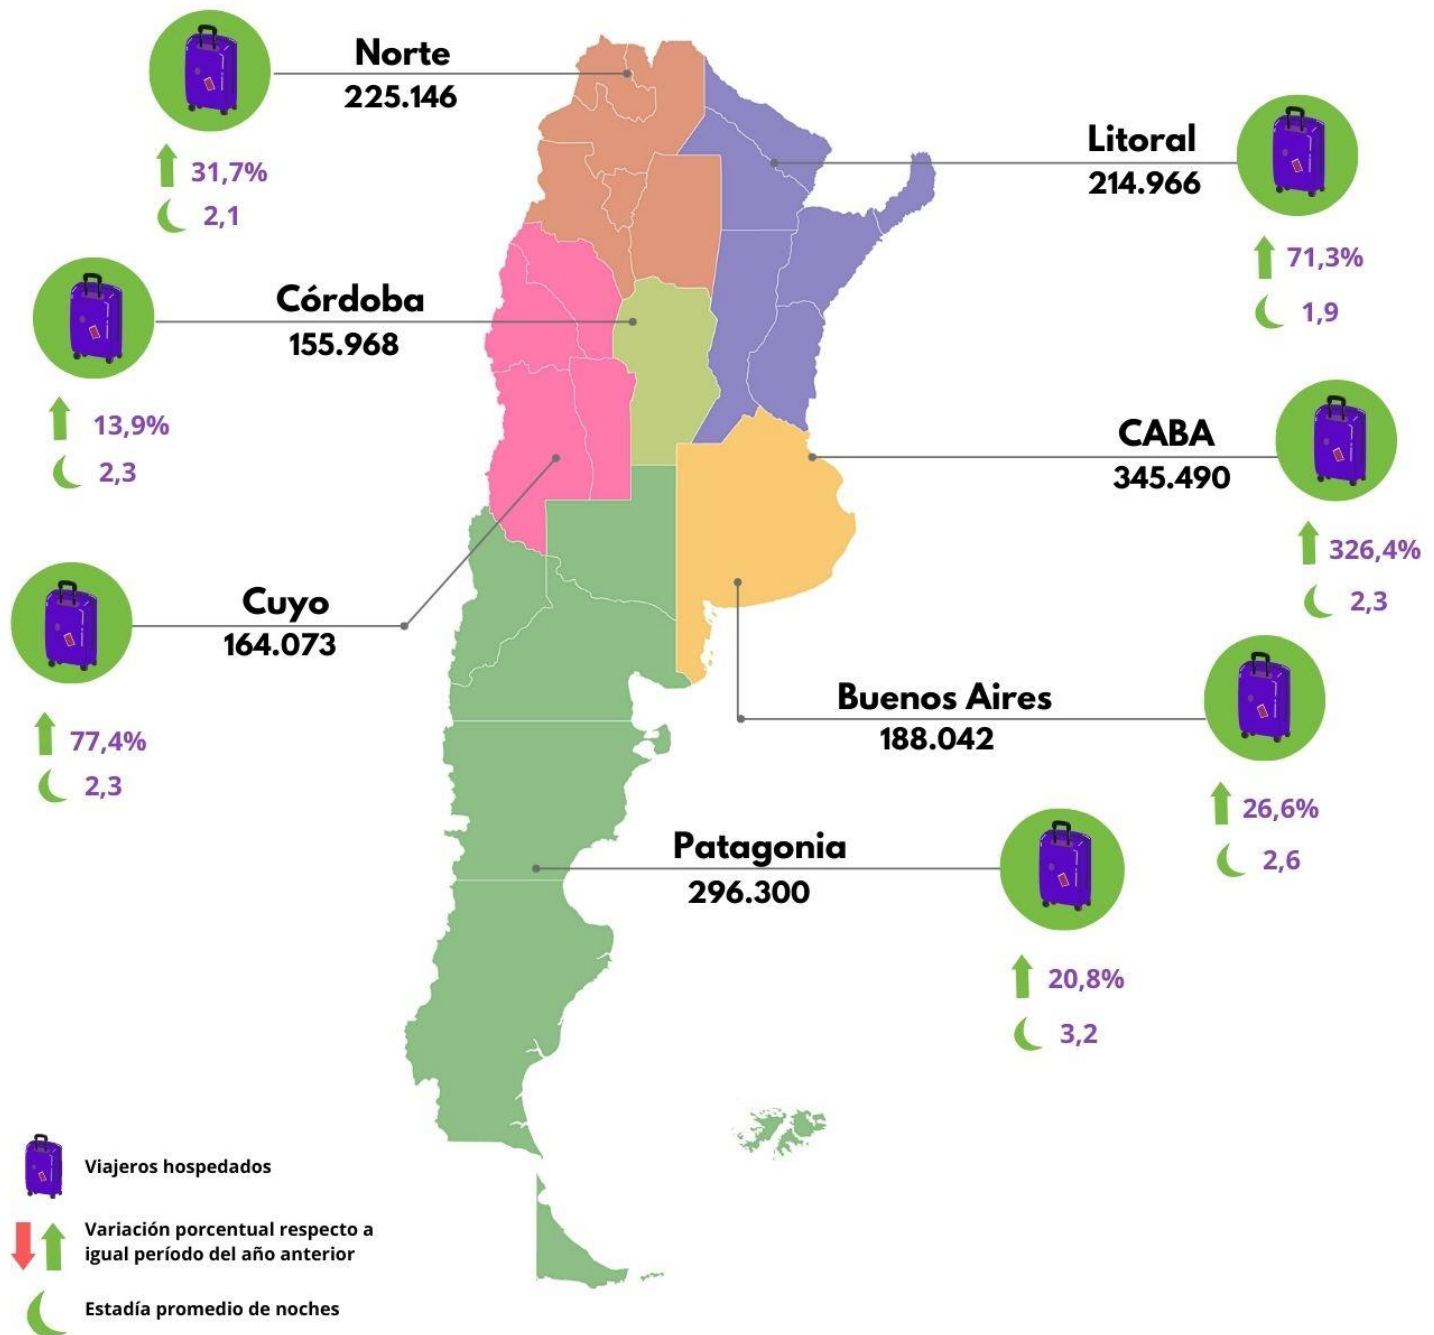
Norte
225.146

31,7%

2,1

Litoral
214.966

71,3%

1,9

Córdoba
155.968

13,9%

2,3

CABA
345.490

326,4%

2,3

Cuyo
164.073

77,4%

2,3

Buenos Aires
188.042

26,6%

2,6

Patagonia
296.300

20,8%

3,2

Viajeros hospedados

Variación porcentual respecto a igual período del año anterior

Estadía promedio de noches